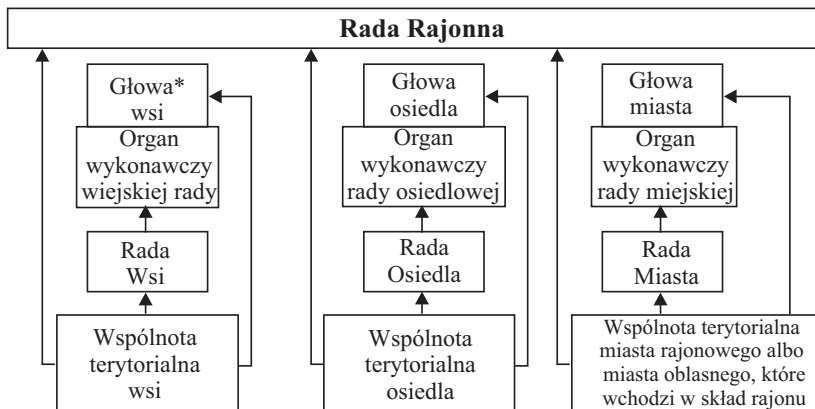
Rada Rajonna

Głowa* wsi

Organ wykonawczy wiejskiej rady

Rada Wsi

Wspólnota terytorialna wsi

Głowa osiedla

Organ wykonawczy rady osiedlowej

Rada Osiedla

Wspólnota terytorialna osiedla

Głowa miasta

Organ wykonawczy rady miejskiej

Rada Miasta

Wspólnota terytorialna miasta rajonowego albo miasta oblasnego, które wchodzi w skład rajonu